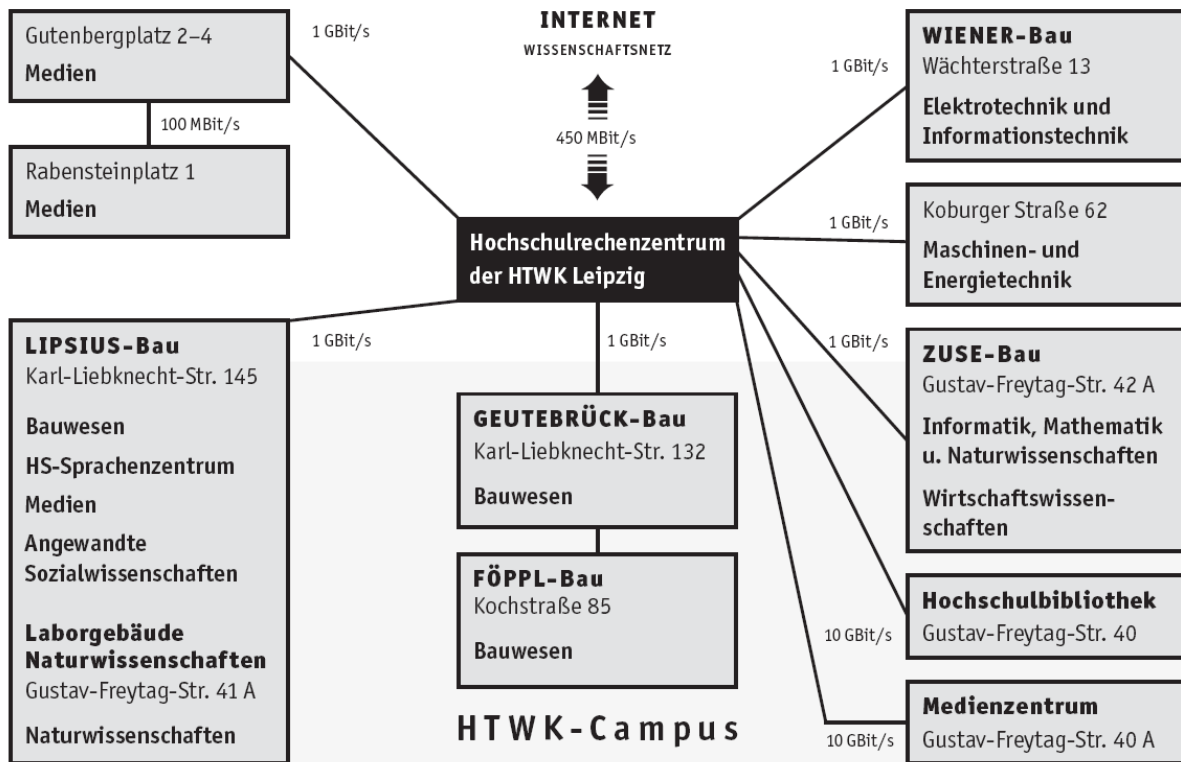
Gutenbergplatz 2–4
Medien

100 MBit/s

Rabensteinplatz 1
Medien

1 GBit/s

INTERNET
WISSENSCHAFTSNETZ

450 MBit/s

1 GBit/s

WIENER-Bau
Wächterstraße 13
Elektrotechnik und Informationstechnik

1 GBit/s

Koburger Straße 62
Maschinen- und Energietechnik

Hochschulrechenzentrum der HTWK Leipzig

1 GBit/s

1 GBit/s

1 GBit/s

LIPSIUS-Bau
Karl-Liebknecht-Str. 145
Bauwesen
HS-Sprachenzentrum
Medien
Angewandte Sozialwissenschaften

Laborgebäude Naturwissenschaften
Gustav-Freytag-Str. 41 A
Naturwissenschaften

GEUTEBRÜCK-Bau
Karl-Liebknecht-Str. 132
Bauwesen

FÖPPL-Bau
Kochstraße 85
Bauwesen

HTWK-Campus

ZUSE-Bau
Gustav-Freytag-Str. 42 A
Informatik, Mathematik u. Naturwissenschaften
Wirtschaftswissenschaften

10 GBit/s

Hochschulbibliothek
Gustav-Freytag-Str. 40

10 GBit/s

Medienzentrum
Gustav-Freytag-Str. 40 A